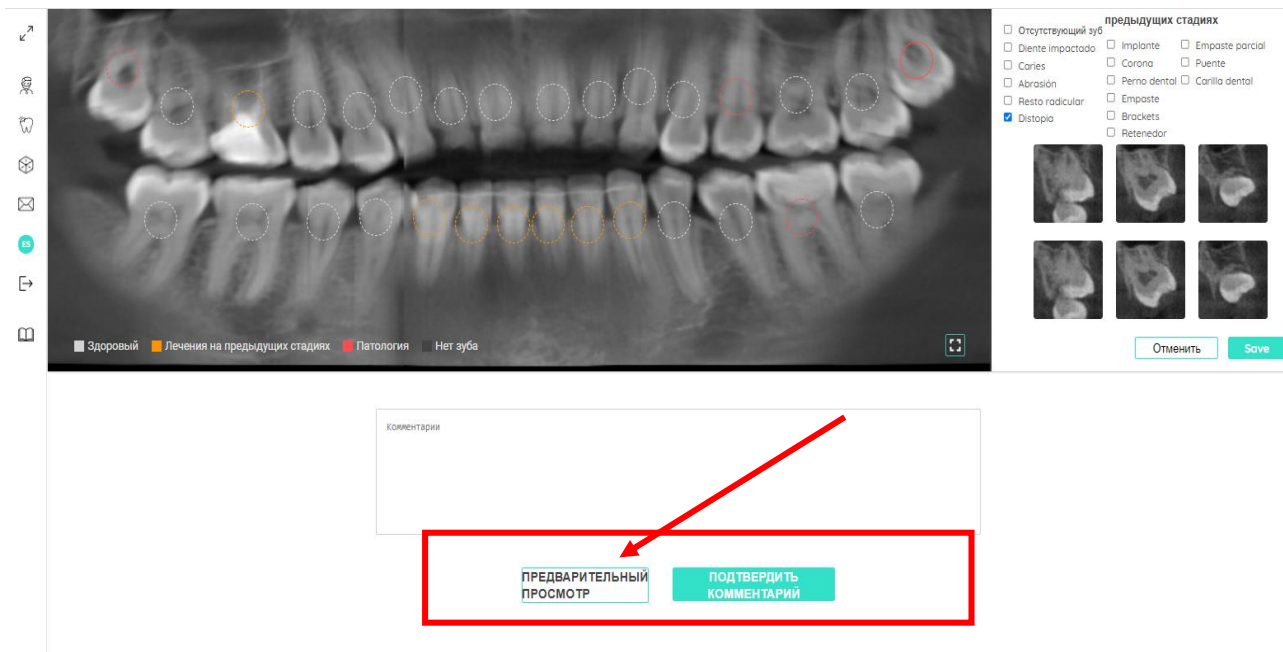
ES

Здоровый Лечения на предыдущих стадиях Патология Нет зуба

Отсутствующий зуб
Diente impactado
Caries
Abrasión
Resto radicular
Distopia

предыдущих стадиях
Implante
Corona
Perno dental
Empaste
Brackets
Retenedor

Empaste parcial
Puente
Carilla dental

Отменить
Save

Комментарии

ПРЕДВАРИТЕЛЬНЫЙ ПРОСМОТР
ПОДТВЕРДИТЬ КОММЕНТАРИЙ